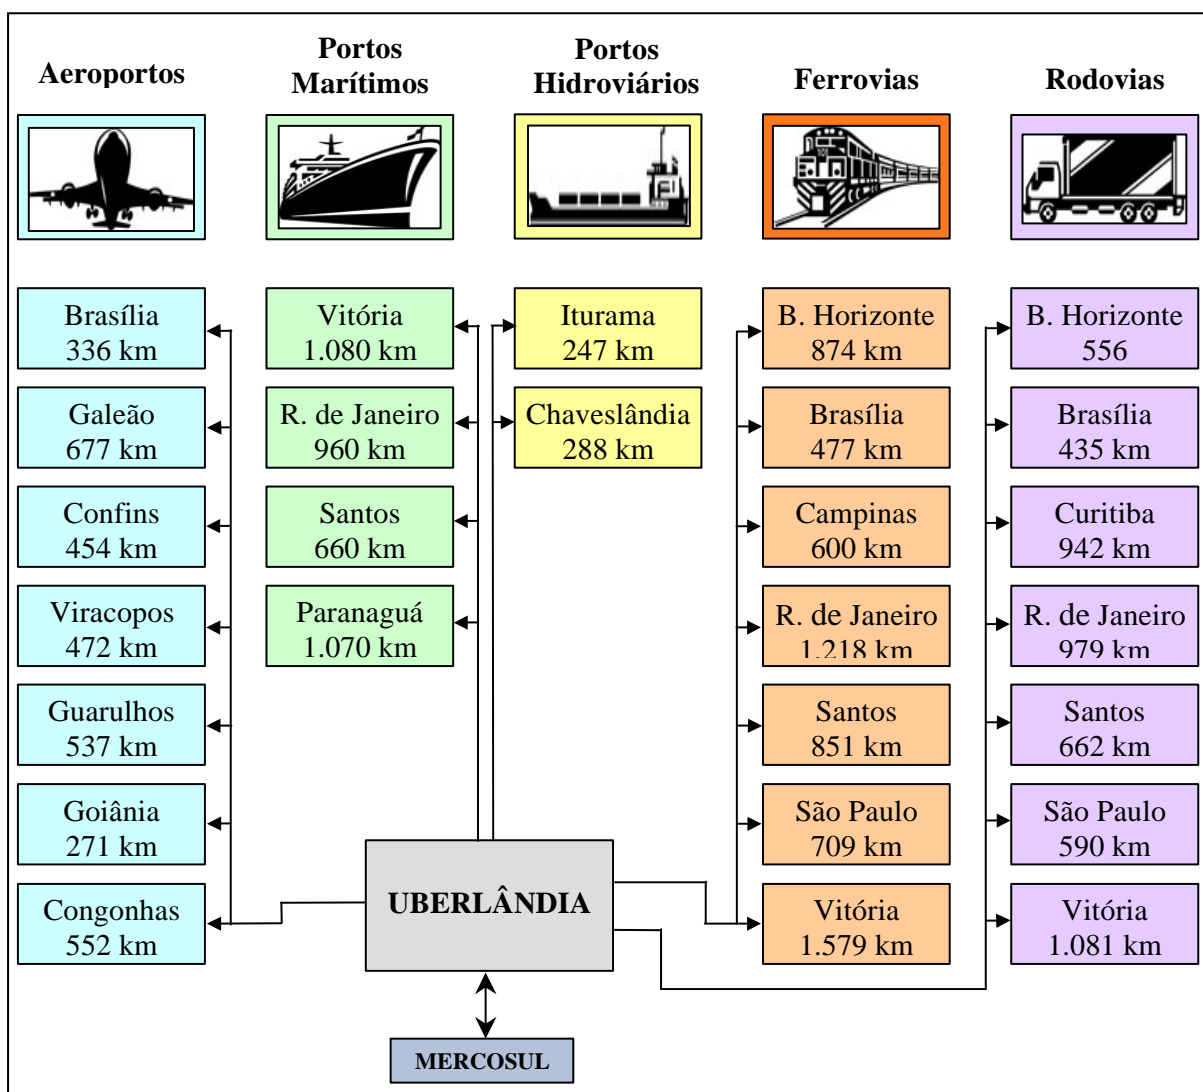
Aeroportos

Portos Marítimos

Portos Hidroviários

Ferrovias

Rodovias

Brasília
336 km

Galeão
677 km

Confins
454 km

Viracopos
472 km

Guarulhos
537 km

Goiânia
271 km

Congonhas
552 km

Vitória
1.080 km

R. de Janeiro
960 km

Santos
660 km

Paranaguá
1.070 km

Iturama
247 km

Chaveslândia
288 km

B. Horizonte
874 km

Brasília
477 km

Campinas
600 km

R. de Janeiro
1.218 km

Santos
851 km

São Paulo
709 km

Vitória
1.579 km

B. Horizonte
556

Brasília
435 km

Curitiba
942 km

R. de Janeiro
979 km

Santos
662 km

São Paulo
590 km

Vitória
1.081 km

UBERLÂNDIA

MERCOSUL